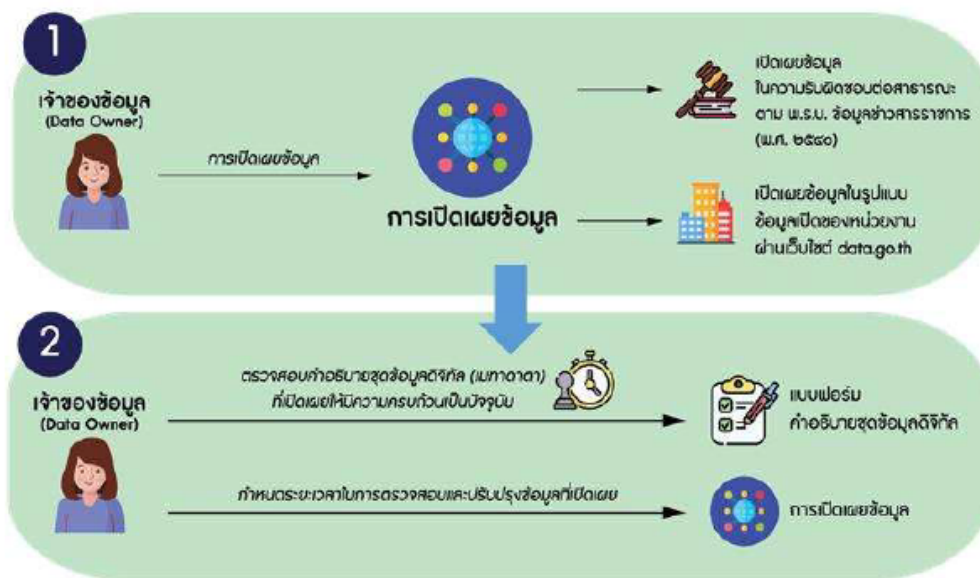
1

เจ้าของข้อมูล (Data Owner)

การเปิดเผยข้อมูล

การเปิดเผยข้อมูล

เปิดเผยข้อมูล ในความรับผิดชอบต่อสาธารณะ ตาม พ.ร.บ. ข้อมูลข่าวสารราชการ (พ.ศ. ๒๕๔๐)

เปิดเผยข้อมูลในรูปแบบ ข้อมูลเปิดของหน่วยงาน ผ่านเว็บไซต์ data.go.th

2

เจ้าของข้อมูล (Data Owner)

ตรวจสอบคำอธิบายชุดข้อมูลดิจิทัล (เมทาดาตา) ที่เปิดเผยให้มีความครบถ้วนเป็นปัจจุบัน

แบบฟอร์ม คำอธิบายชุดข้อมูลดิจิทัล

กำหนดระยะเวลาในการตรวจสอบและปรับปรุงข้อมูลที่เปิดเผย

การเปิดเผยข้อมูล